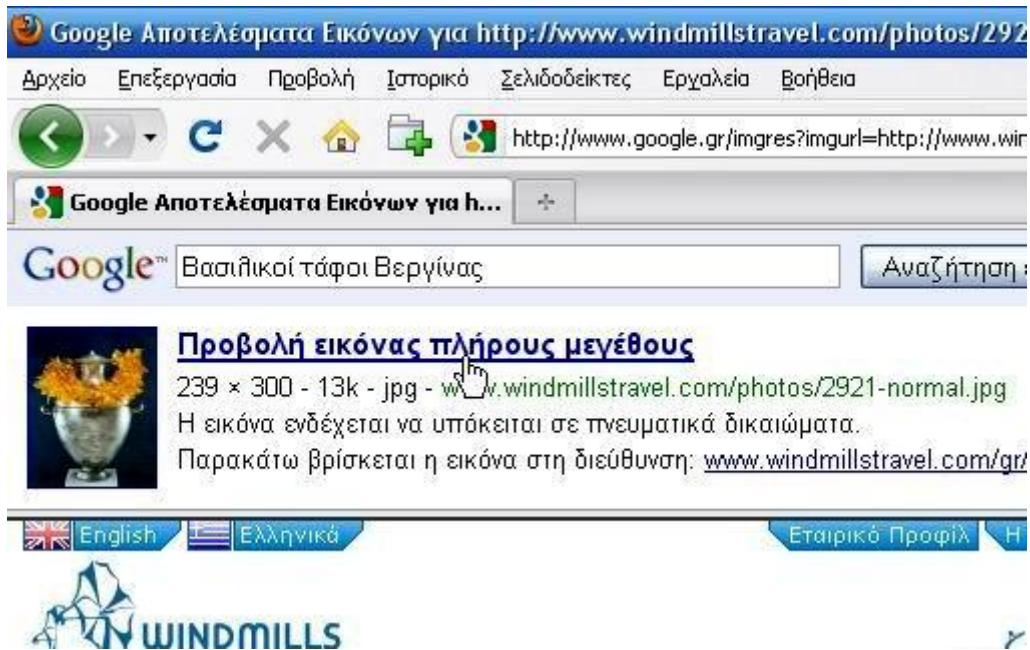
Google Αποτελέσματα Εικόνων για http://www.windmillstravel.com/photos/292

Αρχείο Επεξεργασία Προβολή Ιστορικό Σελιδοδείκτες Εργαλεία Βοήθεια

http://www.google.gr/imgres?imgurl=http://www.win

Google Αποτελέσματα Εικόνων για h...

Google™ Βασιλικοί τάφοι Βεργίνας Αναζήτηση

Προβολή εικόνας πλήρους μεγέθους

239 × 300 - 13k - jpg - w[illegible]w.windmillstravel.com/photos/2921-normal.jpg

Η εικόνα ενδέχεται να υπόκειται σε πνευματικά δικαιώματα.

Παρακάτω βρίσκεται η εικόνα στη διεύθυνση: www.windmillstravel.com/gr/

English Ελληνικά Εταιρικό Προφίλ Η

WINDMILLS